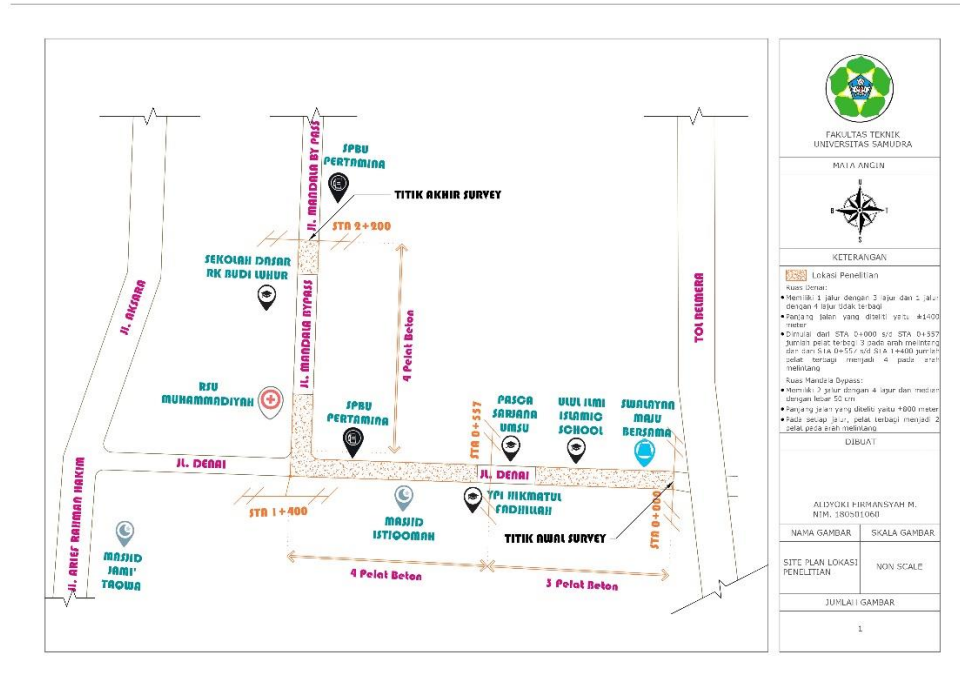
SPBU
PERTAMINA

JL. MANDALA BY PASS

TITIK AKHIR SURVEY

STA 2+200

SEKOLAH DASAR
RK BUDI LUHUR

JL. AKSARA

JL. MANDALA BYPASS

4 Pelat Beton

TOL BELMERA

RSU
MUHAMMADIYAH

SPBU
PERTAMINA

STA 0+557

PASCA
SARJANA
UMSU

ULUL ILMI
ISLAMIC
SCHOOL

SWALAYAN
MAJU
BERSAMA

JL. DENAI

JL. DENAI

JL. ARIEF RAHMAN HAKIM

STA 1+400

MASJID
ISTIQOMAH

YPI HIKMATUL
FADHILLAH

STA 0+000

TITIK AWAL SURVEY

MASJID
JAMI'
TAQWA

4 Pelat Beton

3 Pelat Beton

FAKULTAS TEKNIK
UNIVERSITAS SAMUDRA

MATA ANGIN

U
B
T
S

KETERANGAN

Lokasi Penelitian

Ruas Denai:
• Memiliki 1 jalur dengan 3 lajur dan 1 jalur dengan 4 lajur tidak terbagi
• Panjang jalan yang diteliti yaitu ±1400 meter
• Dimulai dari STA 0+000 s/d STA 0+557 jumlah pelat terbagi 3 pada arah melintang dan dari STA 0+557 s/d STA 1+400 jumlah pelat terbagi menjadi 4 pada arah melintang

Ruas Mandala Bypass:
• Memiliki 2 jalur dengan 4 lajur dan median dengan lebar 50 cm
• Panjang jalan yang diteliti yaitu 800 meter
• Pada setiap lajur, pelat terbagi menjadi 2 pelat pada arah melintang

DIBUAT

ALDYOKI FIRMANSYAH M.
NIM. 180501060

| NAMA GAMBAR | SKALA GAMBAR |
|---|---|
| SITE PLAN LOKASI PENELITIAN | NON SCALE |

JUMLAH GAMBAR

1